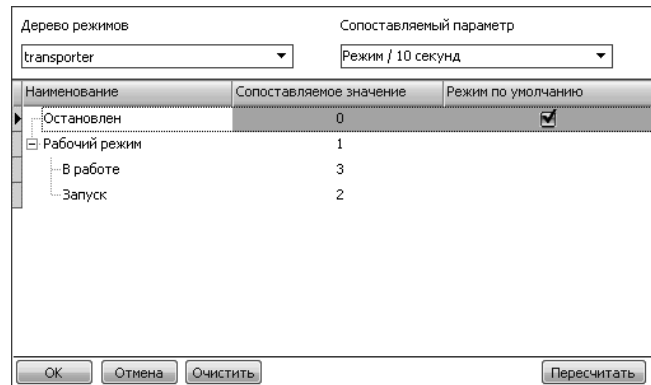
Дерево режимов

transporter

Сопоставляемый параметр

Режим / 10 секунд

| Наименование | Сопоставляемое значение | Режим по умолчанию |
|---|---|---|
| Остановлен | 0 | ☑ |
| Рабочий режим | 1 | |
| В работе | 3 | |
| Запуск | 2 | |

OK Отмена Очистить Пересчитать